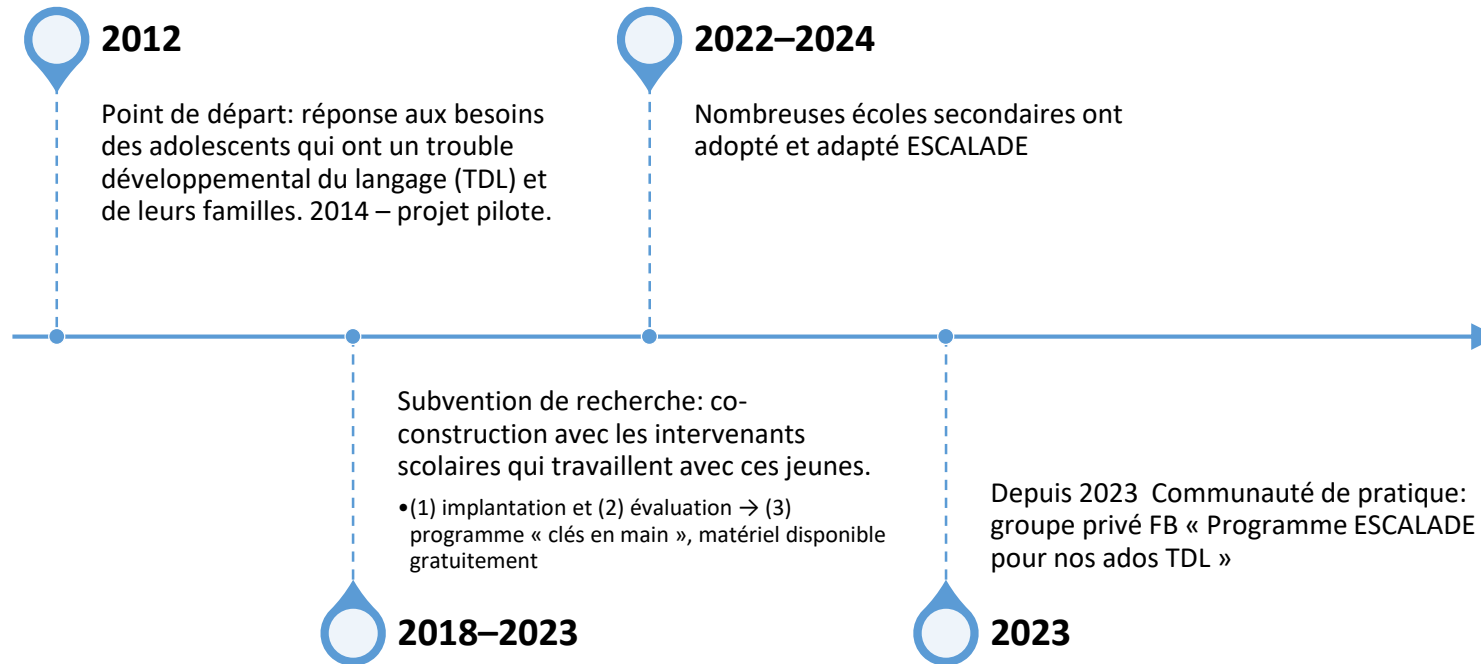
2012

Point de départ: réponse aux besoins des adolescents qui ont un trouble développemental du langage (TDL) et de leurs familles. 2014 – projet pilote.

2022–2024

Nombreuses écoles secondaires ont adopté et adapté ESCALADE

Subvention de recherche: co-construction avec les intervenants scolaires qui travaillent avec ces jeunes.

•(1) implantation et (2) évaluation → (3) programme « clés en main », matériel disponible gratuitement

2018–2023

Depuis 2023 Communauté de pratique: groupe privé FB « Programme ESCALADE pour nos ados TDL »

2023